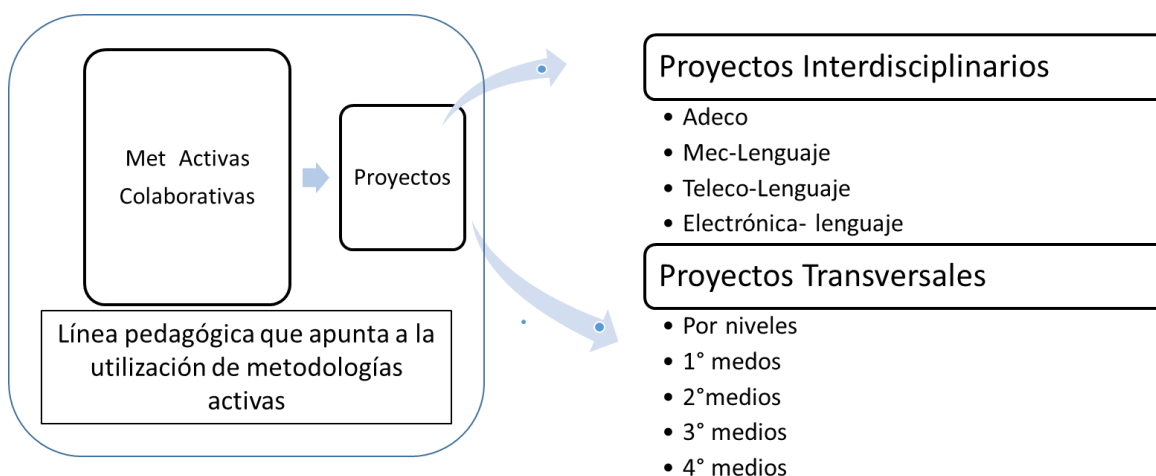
Met Activas Colaborativas

Proyectos

Línea pedagógica que apunta a la utilización de metodologías activas

Proyectos Interdisciplinarios

- Adeco
- Mec-Lenguaje
- Teleco-Lenguaje
- Electrónica- lenguaje

Proyectos Transversales

- Por niveles
- 1° medos
- 2°medios
- 3° medios
- 4° medios